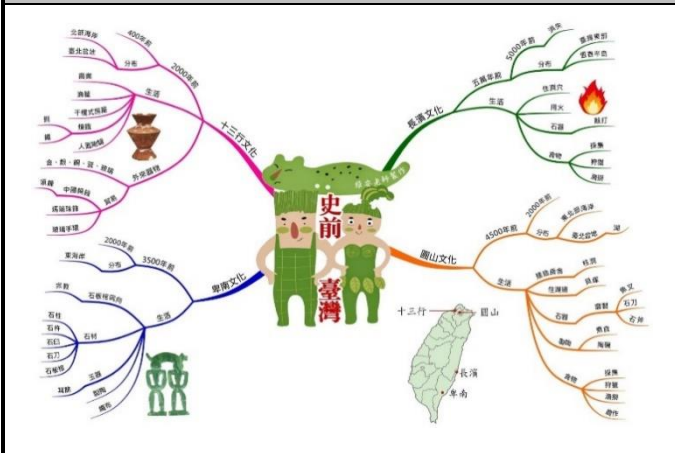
史前
臺灣

十三行文化
400年前
全部海岸
分布
臺北盆地
2000年前
生活
農業
漁獵
干欄式房屋
煉鐵
人面陶罐
飾
鑄
外來器物
金、銅、銀、貿易
貿易
瑪瑙
中國錢幣
硫磺珠飾
玻璃手環

長濱文化
5000年前
消失
臺東東部
分布
恆春半島
五萬年前
生活
住洞穴
用火
點灯
石器
食物
採集
狩獵
漁撈

圓山文化
4500年前
2000年前
東北部海岸
分布
臺北盆地
湖
生活
種植農作
根莖
貝塚
生產穀
石器
魚叉
石刀
石斧
農獵
食物
貝類
海鮮
採集
狩獵
漁撈
農作

卑南文化
2000年前
3500年前
東海岸
分布
生活
石板棺與房
石材
石棺
石杵
石臼
石刀
石板棺
玉器
耳飾
陶器
織布

十三行
圓山
長濱
卑南

綠森美術窗作